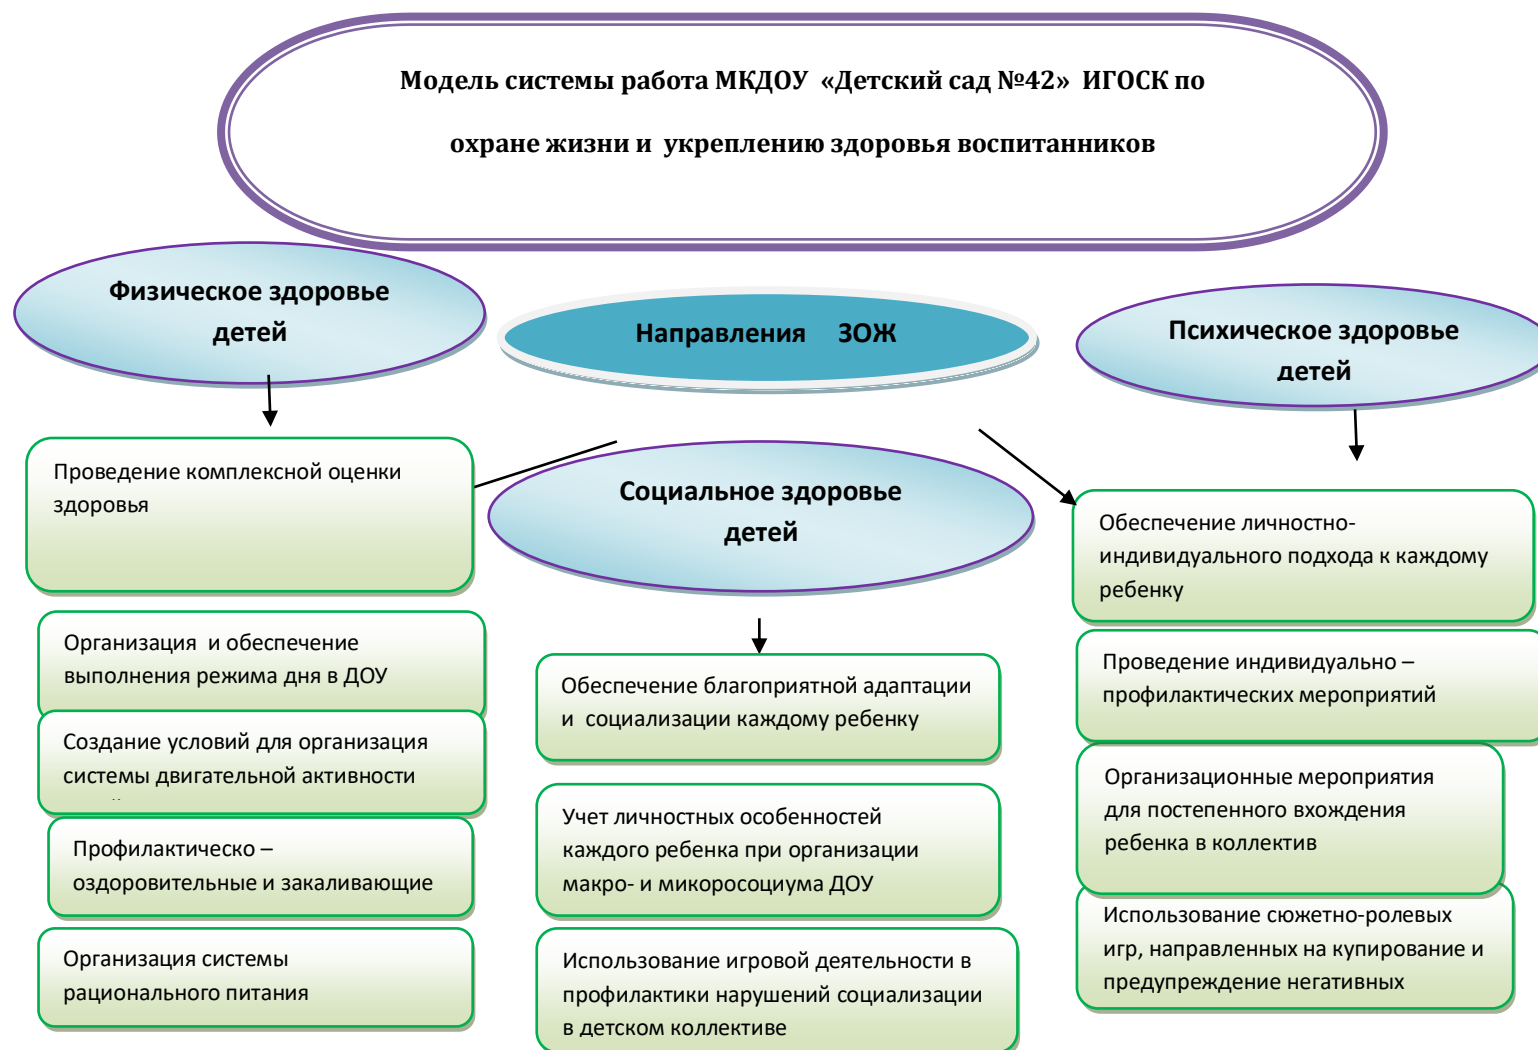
Модель системы работа МКДОУ «Детский сад №42» ИГОСК по

охране жизни и укреплению здоровья воспитанников

Физическое здоровье детей

Направления ЗОЖ

Психическое здоровье детей

Проведение комплексной оценки здоровья

Социальное здоровье детей

Обеспечение личностно-индивидуального подхода к каждому ребенку

Организация и обеспечение выполнения режима дня в ДОУ

Проведение индивидуально – профилактических мероприятий

Обеспечение благоприятной адаптации и социализации каждому ребенку

Создание условий для организация системы двигательной активности

Организационные мероприятия для постепенного вхождения ребенка в коллектив

Профилактическо – оздоровительные и закаливающие

Учет личностных особенностей каждого ребенка при организации макро- и микоросоциума ДОУ

Использование сюжетно-ролевых игр, направленных на купирование и предупреждение негативных

Организация системы рационального питания

Использование игровой деятельности в профилактики нарушений социализации в детском коллективе